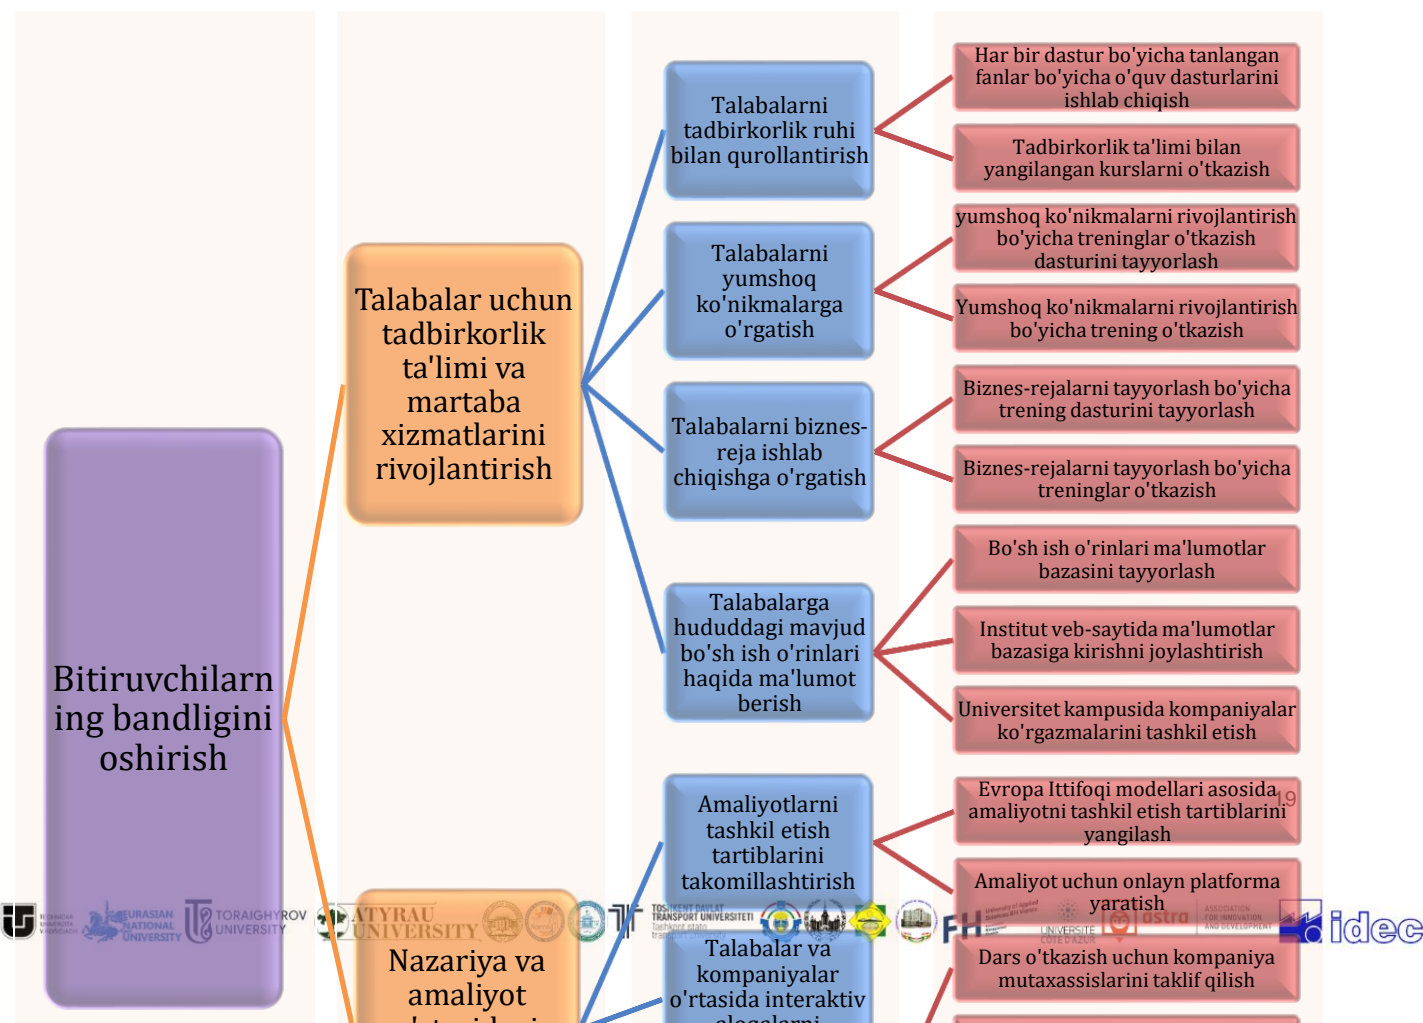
Bitiruvchilarning bandligini oshirish

Talabalar uchun tadbirkorlik ta'limi va martaba xizmatlarini rivojlantirish

Talabalarni tadbirkorlik ruhi bilan qurollantirish

Har bir dastur bo'yicha tanlangan fanlar bo'yicha o'quv dasturlarini ishlab chiqish

Tadbirkorlik ta'limi bilan yangilangan kurslarni o'tkazish

Talabalarni yumshoq ko'nikmalarga o'rgatish

yumshoq ko'nikmalarni rivojlantirish bo'yicha treninglar o'tkazish dasturini tayyorlash

Yumshoq ko'nikmalarni rivojlantirish bo'yicha trening o'tkazish

Talabalarni biznes-reja ishlab chiqishga o'rgatish

Biznes-rejalarni tayyorlash bo'yicha trening dasturini tayyorlash

Biznes-rejalarni tayyorlash bo'yicha treninglar o'tkazish

Talabalarga hududdagi mavjud bo'sh ish o'rinlari haqida ma'lumot berish

Bo'sh ish o'rinlari ma'lumotlar bazasini tayyorlash

Institut veb-saytida ma'lumotlar bazasiga kirishni joylashtirish

Universitet kampusida kompaniyalar ko'rgazmalarini tashkil etish

Amaliyotlarni tashkil etish tartiblarini takomillashtirish

Evropa Ittifoqi modellari asosida amaliyotni tashkil etish tartiblarini yangilash

19

Amaliyot uchun onlayn platforma yaratish

Nazariya va amaliyot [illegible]

Talabalar va kompaniyalar o'rtasida interaktiv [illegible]

Dars o'tkazish uchun kompaniya mutaxassislarini taklif qilish

EURASIAN NATIONAL UNIVERSITY
TORAIGHYROV UNIVERSITY
ATYRAU UNIVERSITY
TOSHKENT DAVLAT TRANSPORT UNIVERSITETI
FH
UNIVERSITE CÔTE D'AZUR
astra
idec